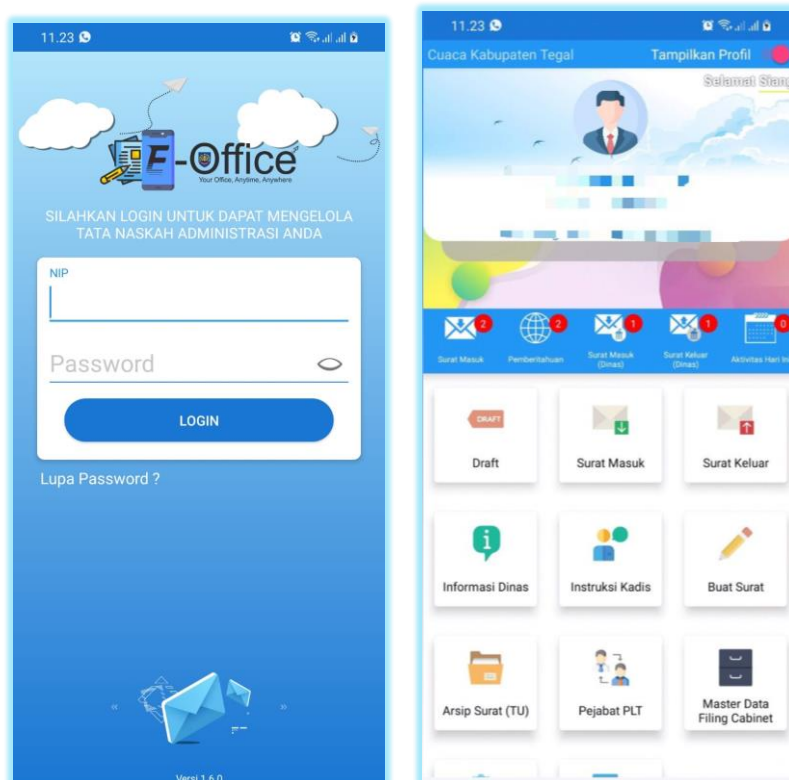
11.23

E-Office
Your Office, Anytime, Anywhere

SILAHKAN LOGIN UNTUK DAPAT MENGELOLA TATA NASKAH ADMINISTRASI ANDA

NIP

Password

LOGIN

Lupa Password ?

Versi 1.6.0

11.23

Cuaca Kabupaten Tegal

Tampilkan Profil

Selamat Siang

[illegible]

2 Surat Masuk
2 Pemberitahuan
1 Surat Masuk (Dinas)
1 Surat Keluar (Dinas)
0 Aktivitas Hari Ini

DRAFT
Draft

Surat Masuk

Surat Keluar

Informasi Dinas

Instruksi Kadis

Buat Surat

Arsip Surat (TU)

Pejabat PLT

Master Data Filing Cabinet